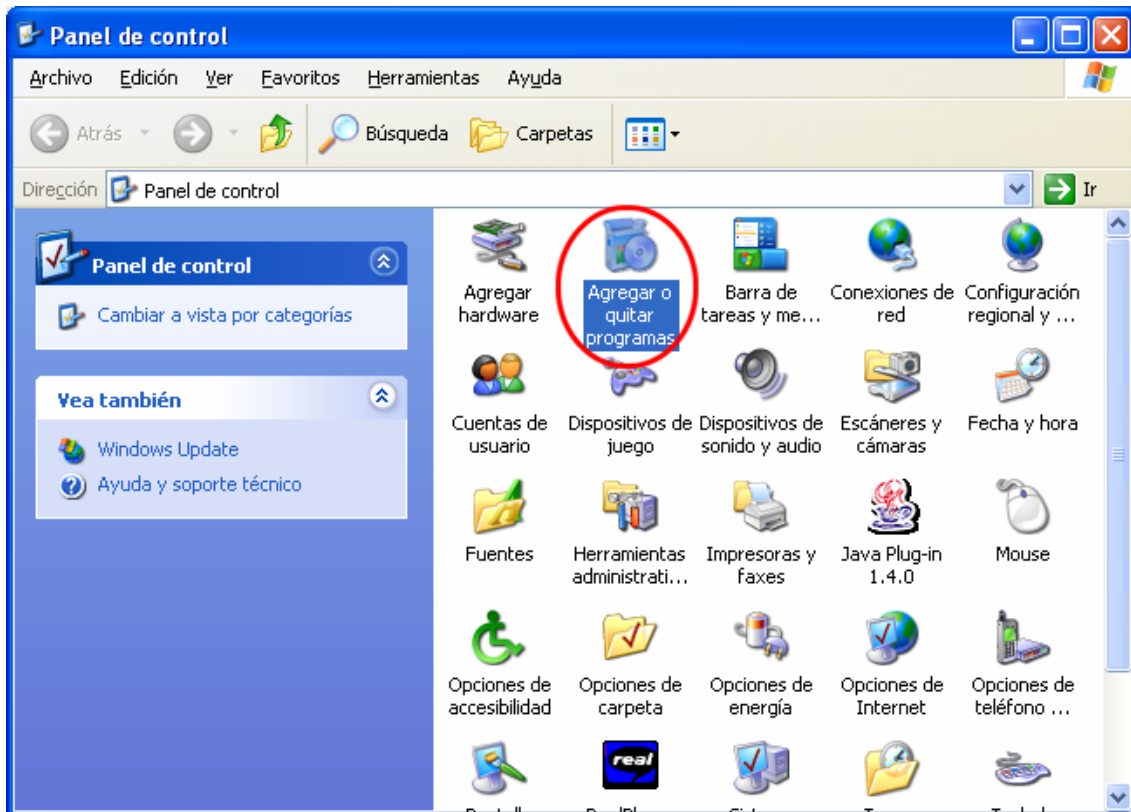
Panel de control

Archivo Edición Ver Favoritos Herramientas Ayuda

Atrás Búsqueda Carpetas

Dirección Panel de control Ir

Panel de control

Cambiar a vista por categorías

Vea también

Windows Update

Ayuda y soporte técnico

Agregar hardware

Agregar o quitar programas

Barra de tareas y me…

Conexiones de red

Configuración regional y …

Cuentas de usuario

Dispositivos de juego

Dispositivos de sonido y audio

Escáneres y cámaras

Fecha y hora

Fuentes

Herramientas administrati…

Impresoras y faxes

Java Plug-in 1.4.0

Mouse

Opciones de accesibilidad

Opciones de carpeta

Opciones de energía

Opciones de Internet

Opciones de teléfono …

real

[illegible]